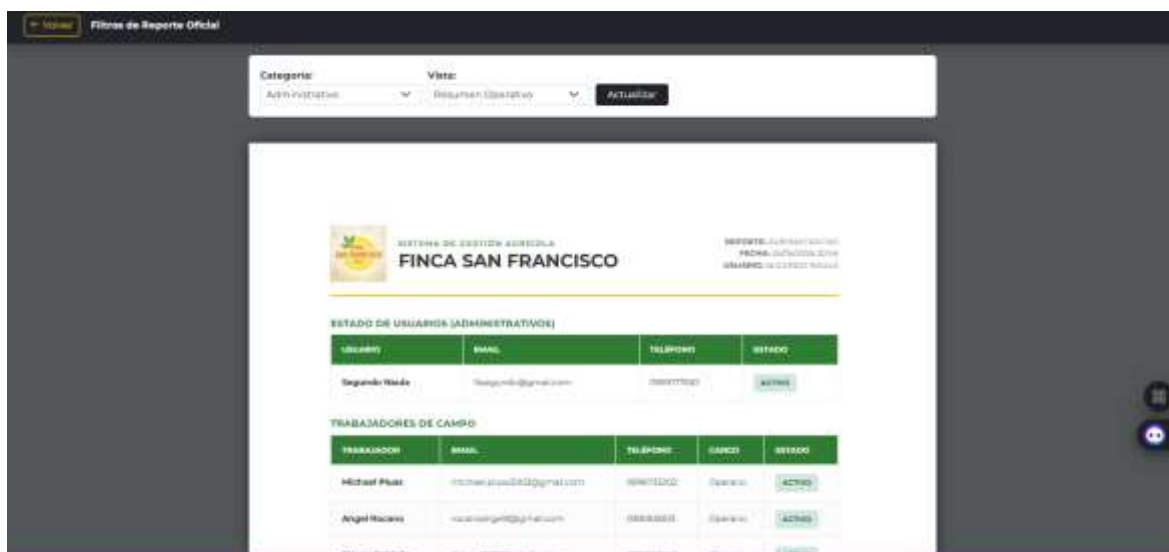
← Volver Filtros de Reporte Oficial

Categoría: Administrativo
Vista: Resumen Operativo
Actualizar

SISTEMA DE GESTIÓN AGRÍCOLA
FINCA SAN FRANCISCO

REPORTE: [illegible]
FECHA: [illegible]
USUARIO: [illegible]

ESTADO DE USUARIOS (ADMINISTRATIVOS)

| USUARIO | EMAIL | TELÉFONO | ESTADO |
|---|---|---|---|
| Segundo Nieda | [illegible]@gmail.com | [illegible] | ACTIVO |

TRABAJADORES DE CAMPO

| TRABAJADOR | EMAIL | TELÉFONO | CARGO | ESTADO |
|---|---|---|---|---|
| Michael Pisas | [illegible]@gmail.com | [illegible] | Operario | ACTIVO |
| Angel Nacano | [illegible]@gmail.com | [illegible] | Operario | ACTIVO |